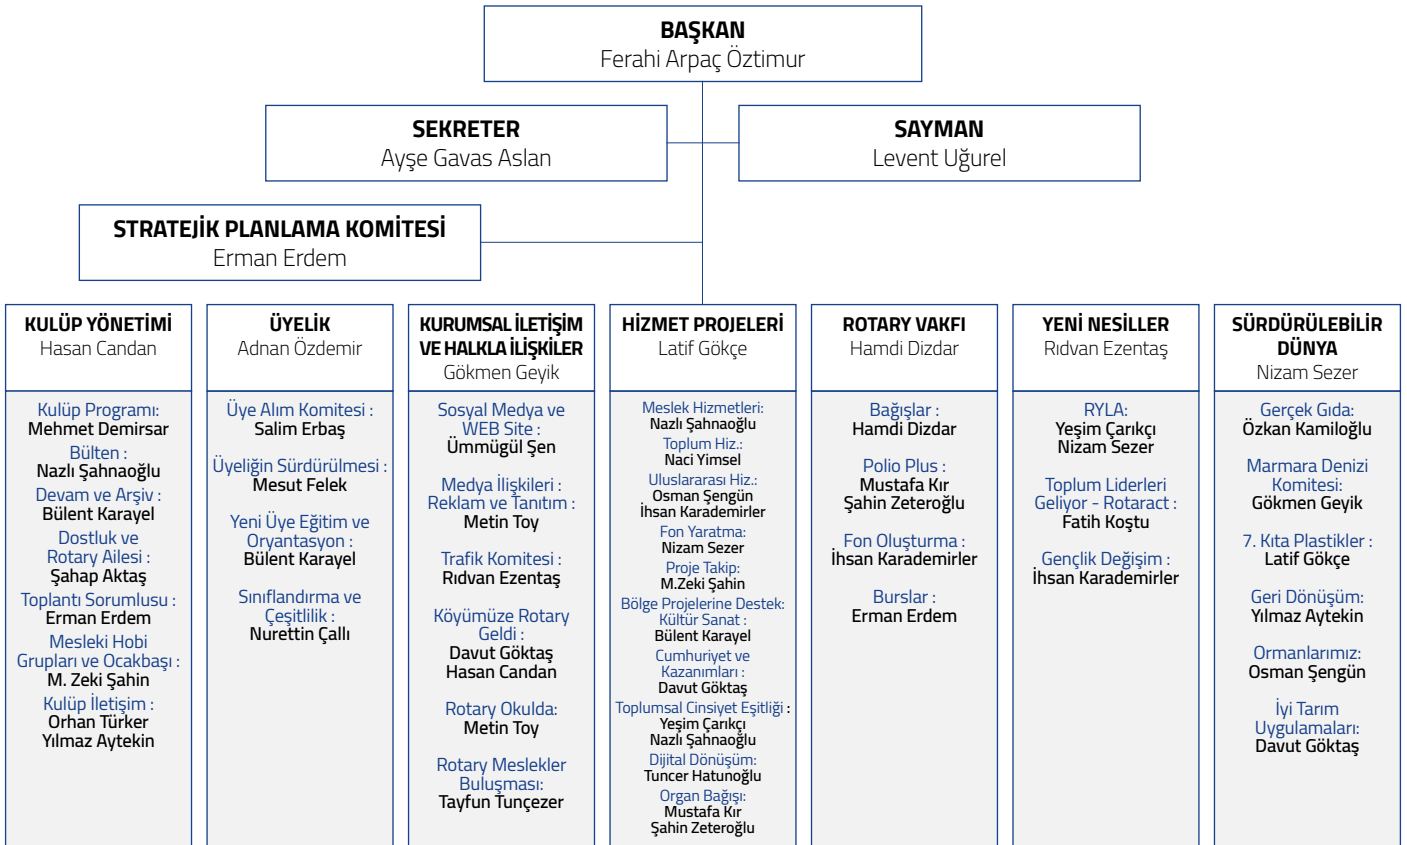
BAŞKAN
Ferahi Arpaç Öztimur

SEKRETER
Ayşe Gavas Aslan

SAYMAN
Levent Uğurel

STRATEJİK PLANLAMA KOMİTESİ
Erman Erdem

KULÜP YÖNETİMİ
Hasan Candan

Kulüp Programı:
Mehmet Demirsar
Bülten :
Nazlı Şahnaoğlu
Devam ve Arşiv :
Bülent Karayel
Dostluk ve Rotary Ailesi :
Şahap Aktaş
Toplantı Sorumlusu :
Erman Erdem
Mesleki Hobi Grupları ve Ocakbaşı :
M. Zeki Şahin
Kulüp İletişim :
Orhan Türker
Yılmaz Aytekin

ÜYELİK
Adnan Özdemir

Üye Alım Komitesi :
Salim Erbaş
Üyeliğin Sürdürülmesi :
Mesut Felek
Yeni Üye Eğitim ve Oryantasyon :
Bülent Karayel
Sınıflandırma ve Çeşitlilik :
Nurettin Çallı

KURUMSAL İLETİŞİM VE HALKLA İLİŞKİLER
Gökmen Geyik

Sosyal Medya ve WEB Site :
Ümmügül Şen
Medya İlişkileri : Reklam ve Tanıtım :
Metin Toy
Trafik Komitesi :
Rıdvan Ezentaş
Köyümüze Rotary Geldi :
Davut Göktaş
Hasan Candan
Rotary Okulda:
Metin Toy
Rotary Meslekler Buluşması:
Tayfun Tunçezer

HİZMET PROJELERİ
Latif Gökçe

Meslek Hizmetleri:
Nazlı Şahnaoğlu
Toplum Hiz.:
Naci Yimsel
Uluslararası Hiz.:
Osman Şengün
İhsan Karademirler
Fon Yaratma:
Nizam Sezer
Proje Takip:
M.Zeki Şahin
Bölge Projelerine Destek:
Kültür Sanat :
Bülent Karayel
Cumhuriyet ve Kazanımları :
Davut Göktaş
Toplumsal Cinsiyet Eşitliği :
Yeşim Çarıkçı
Nazlı Şahnaoğlu
Dijital Dönüşüm:
Tuncer Hatunoğlu
Organ Bağışı:
Mustafa Kır
Şahin Zeteroğlu

ROTARY VAKFI
Hamdi Dizdar

Bağışlar :
Hamdi Dizdar
Polio Plus :
Mustafa Kır
Şahin Zeteroğlu
Fon Oluşturma :
İhsan Karademirler
Burslar :
Erman Erdem

YENİ NESİLLER
Rıdvan Ezentaş

RYLA:
Yeşim Çarıkçı
Nizam Sezer
Toplum Liderleri Geliyor - Rotaract :
Fatih Koştu
Gençlik Değişim :
İhsan Karademirler

SÜRDÜRÜLEBİLİR DÜNYA
Nizam Sezer

Gerçek Gıda:
Özkan Kamiloğlu
Marmara Denizi Komitesi:
Gökmen Geyik
7. Kıta Plastikler :
Latif Gökçe
Geri Dönüşüm:
Yılmaz Aytekin
Ormanlarımız:
Osman Şengün
İyi Tarım Uygulamaları:
Davut Göktaş